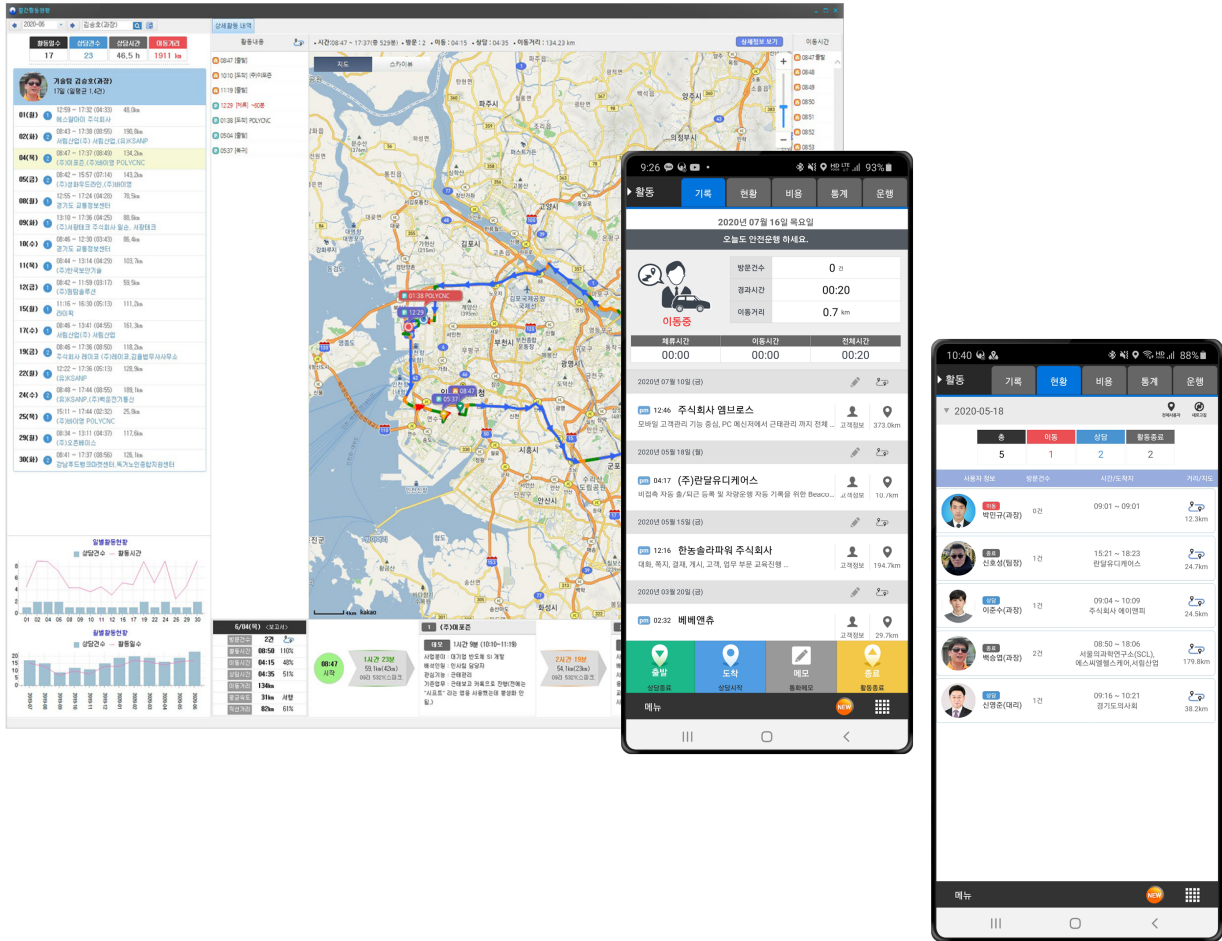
9:26 93%

활동 기록 현황 비용 통계 운행

2020년 07월 16일 목요일

오늘도 안전운행 하세요.

방문건수 0 건
경과시간 00:20
이동거리 0.7 km

이동중

| 체류시간 | 이동시간 | 전체시간 |
|---|---|---|
| 00:00 | 00:00 | 00:20 |

2020년 07월 10일 (금)

pm 12:46 주식회사 엠브로스
모바일 고객관리 기능 중심, PC 메신저에서 근태관리 까지 전체 ...
고객정보 373.0km

2020년 05월 18일 (월)

pm 04:17 (주)란달유디케어스
비접촉 자동 출/퇴근 등록 및 차량운행 자동 기록을 위한 Beaco...
고객정보 10.7km

2020년 05월 15일 (금)

pm 12:16 한농솔라파워 주식회사
대화, 쪽지, 결재, 게시, 고객, 업무 부분 교육진행 ...
고객정보 194.7km

2020년 03월 20일 (금)

pm 02:32 베베앤츄
고객정보 29.7km

출발 상담종료
도착 상담시작
메모 통화메모
종료 활동종료

메뉴 NEW

10:40 88%

활동 기록 현황 비용 통계 운행

2020-05-18

| 총 | 이동 | 상담 | 활동종료 |
|---|---|---|---|
| 5 | 1 | 2 | 2 |

사용자 정보 방문건수 시간/도착지 거리/지도

이동 박민규(과장) 0건 09:01 ~ 09:01 12.3km
종료 신호성(팀장) 1건 15:21 ~ 18:23 란달유디케어스 24.7km
상담 이준수(과장) 1건 09:04 ~ 10:09 주식회사 에이앤피 24.5km
종료 백승엽(과장) 2건 08:50 ~ 18:06 서울의과학연구소(SCL), 에스씨엠헬스케어,서림산업 179.8km
상담 신명준(대리) 1건 09:16 ~ 10:21 경기도의사회 38.2km

메뉴 NEW